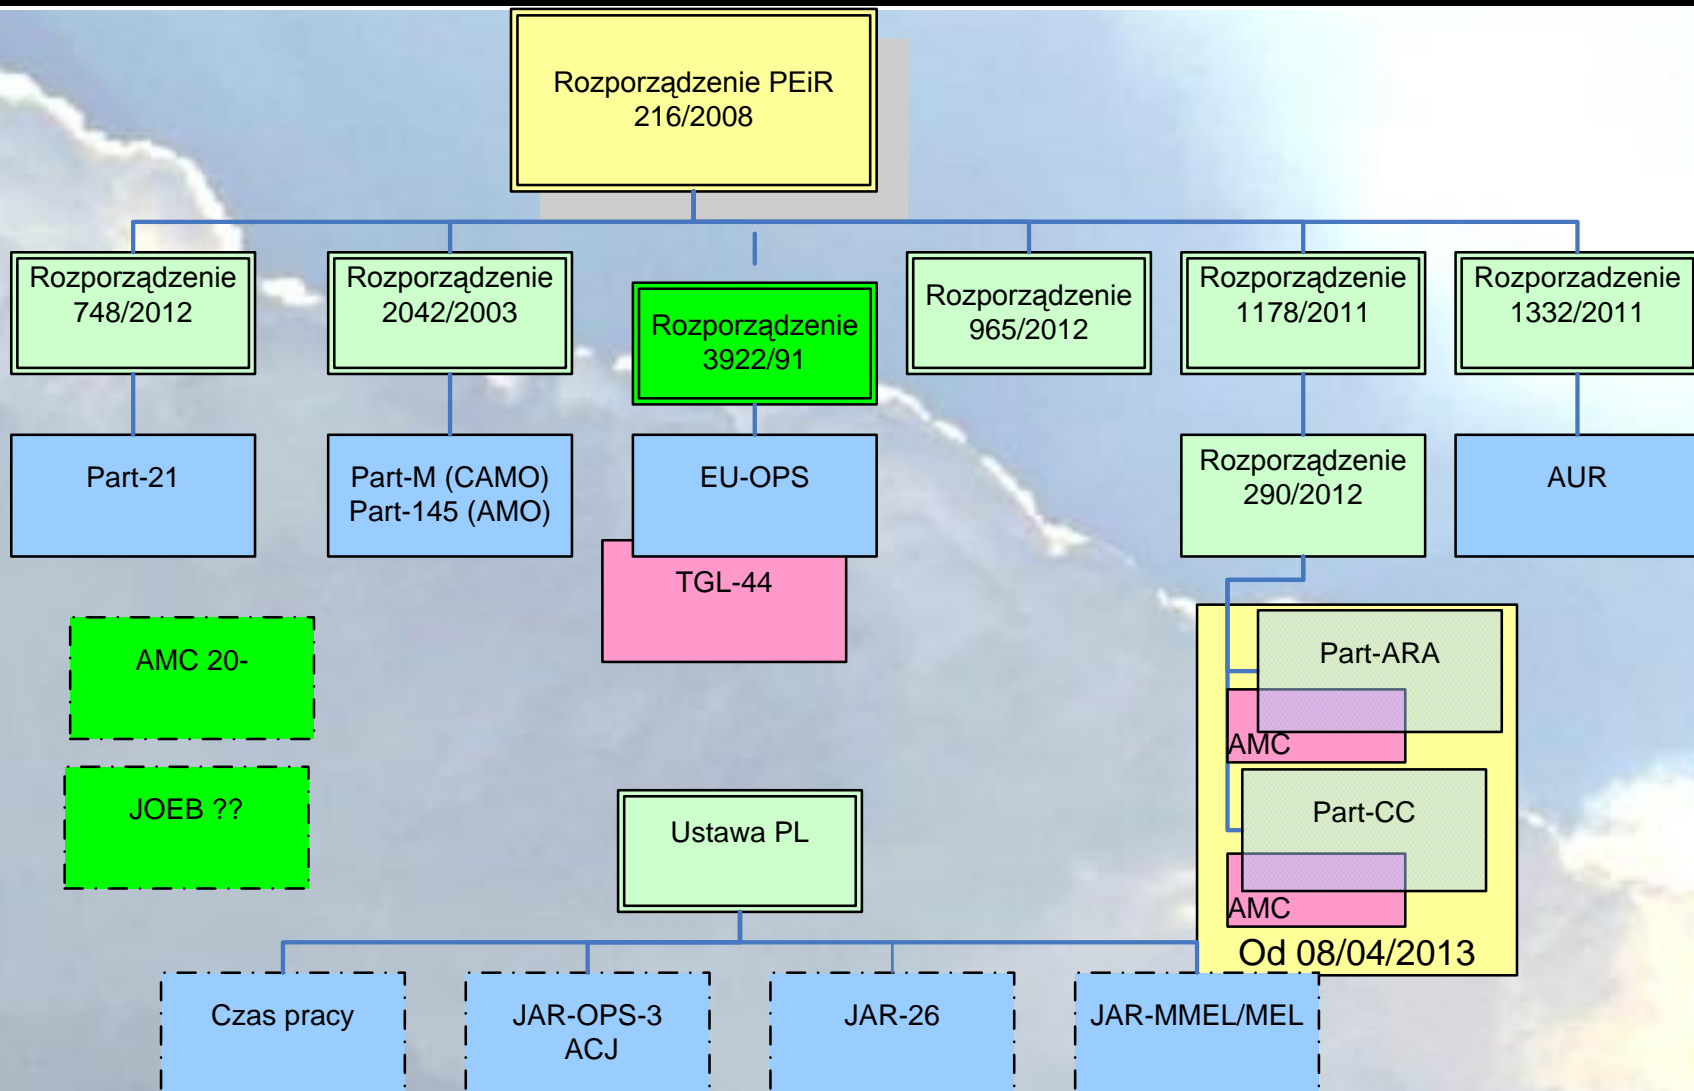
Rozporządzenie PEiR 216/2008

Rozporządzenie 748/2012

Rozporządzenie 2042/2003

Rozporządzenie 3922/91

Rozporządzenie 965/2012

Rozporządzenie 1178/2011

Rozporządzenie 1332/2011

Part-21

Part-M (CAMO) Part-145 (AMO)

EU-OPS

TGL-44

Rozporządzenie 290/2012

AUR

AMC 20-

JOEB ??

Part-ARA

AMC

Part-CC

AMC

Od 08/04/2013

Ustawa PL

Czas pracy

JAR-OPS-3 ACJ

JAR-26

JAR-MMEL/MEL